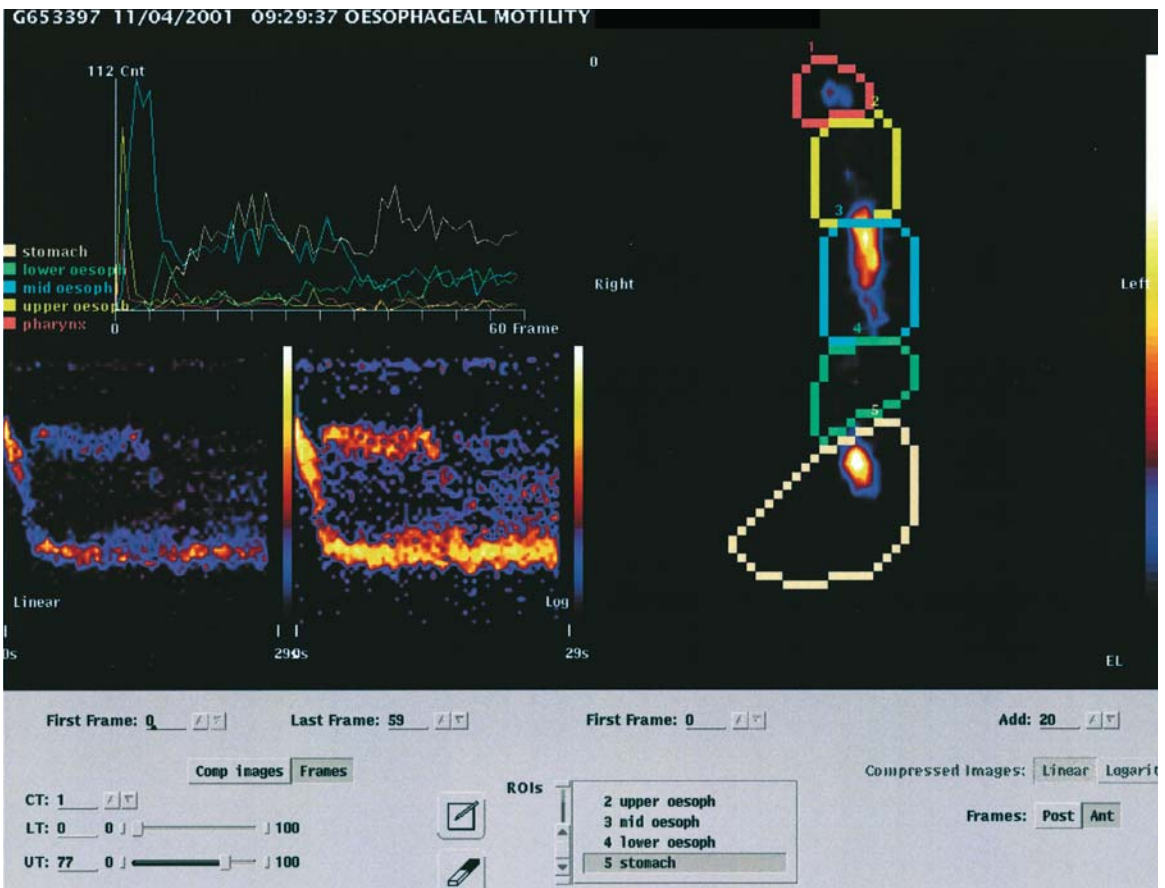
G653397 11/04/2001 09:29:37 OESOPHAGEAL MOTILITY

112 Cnt

stomach
lower oesoph
mid oesoph
upper oesoph
pharynx

0

60 Frame

0

Right

Left

1

2

3

4

5

Linear

Log

0s

29s

0s

29s

EL

First Frame: 0

Last Frame: 59

First Frame: 0

Add: 20

Comp images | Frames

Compressed Images: Linear | Logarit

CT: 1

LT: 0 0 100

UT: 77 0 100

ROIs

2 upper oesoph
3 mid oesoph
4 lower oesoph
5 stomach

Frames: Post | Ant